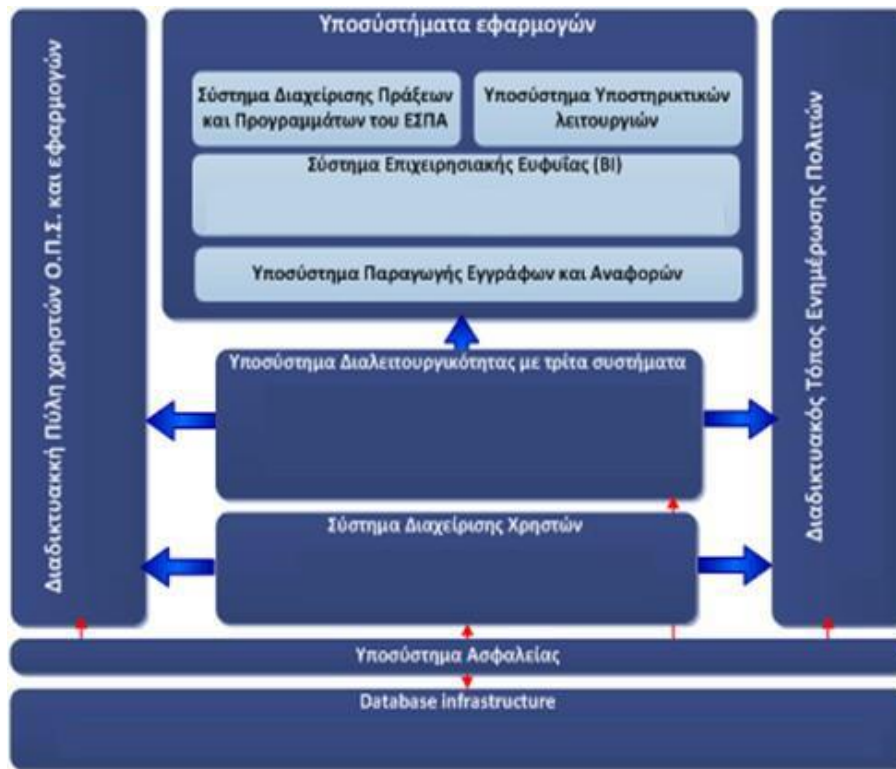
Διαδικτυακκή Πύλη χρηστών Ο.Π.Σ. και εφαρμογών

Υποσύστηματα εφαρμογών

Σύστημα Διαχείρισης Πράξεων και Προγραμμάτων του ΕΣΠΑ

Υποσύστημα Υποστηρικτικών λειτουργιών

Σύστημα Επιχειρησιακής Ευφυΐας (BI)

Υποσύστημα Παραγωγής Εγγράφων και Αναφορών

Διαδικτυακός Τόπος Ενημέρωσης Πολιτών

Υποσύστημα Διαλειτουργικότητας με τρίτα συστήματα

Σύστημα Διαχείρισης Χρηστών

Υποσύστημα Ασφαλείας

Database infrastructure